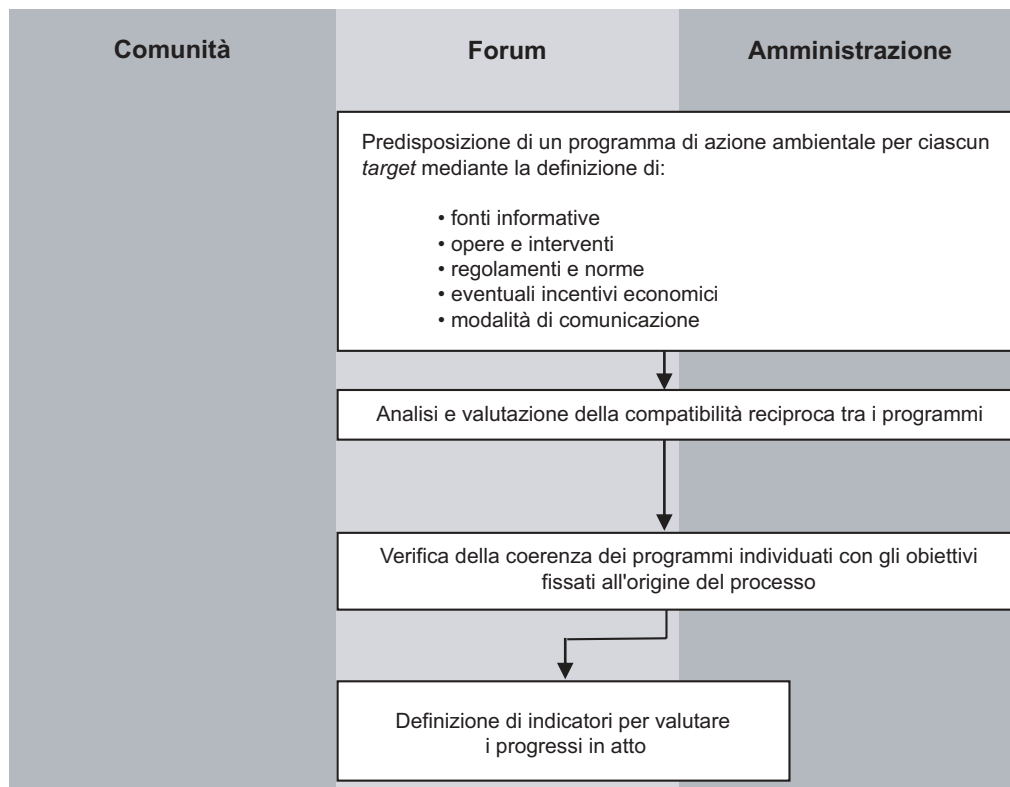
Comunità

Forum

Amministrazione

Predisposizione di un programma di azione ambientale per ciascun *target* mediante la definizione di:

• fonti informative
• opere e interventi
• regolamenti e norme
• eventuali incentivi economici
• modalità di comunicazione

Analisi e valutazione della compatibilità reciproca tra i programmi

Verifica della coerenza dei programmi individuati con gli obiettivi fissati all'origine del processo

Definizione di indicatori per valutare i progressi in atto